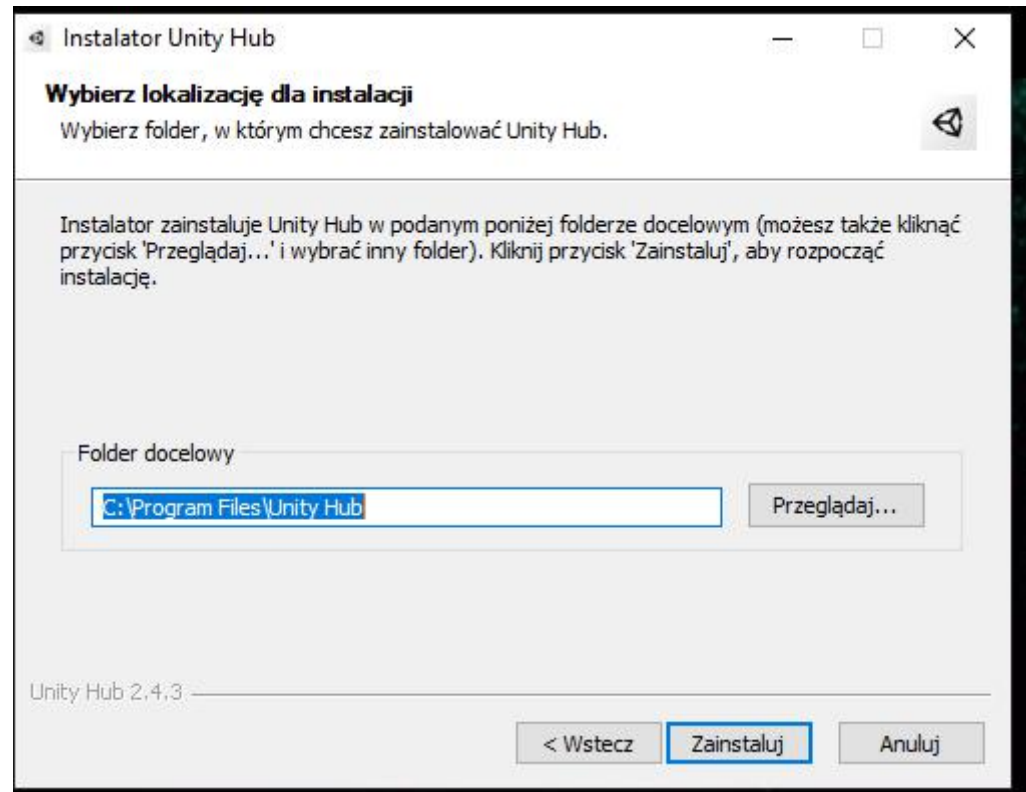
Instalator Unity Hub

Wybierz lokalizację dla instalacji

Wybierz folder, w którym chcesz zainstalować Unity Hub.

Instalator zainstaluje Unity Hub w podanym poniżej folderze docelowym (możesz także kliknąć przycisk 'Przeglądaj...' i wybrać inny folder). Kliknij przycisk 'Zainstaluj', aby rozpocząć instalację.

Folder docelowy

C:\Program Files\Unity Hub

Przeglądaj...

Unity Hub 2.4.3

< Wstecz

Zainstaluj

Anuluj